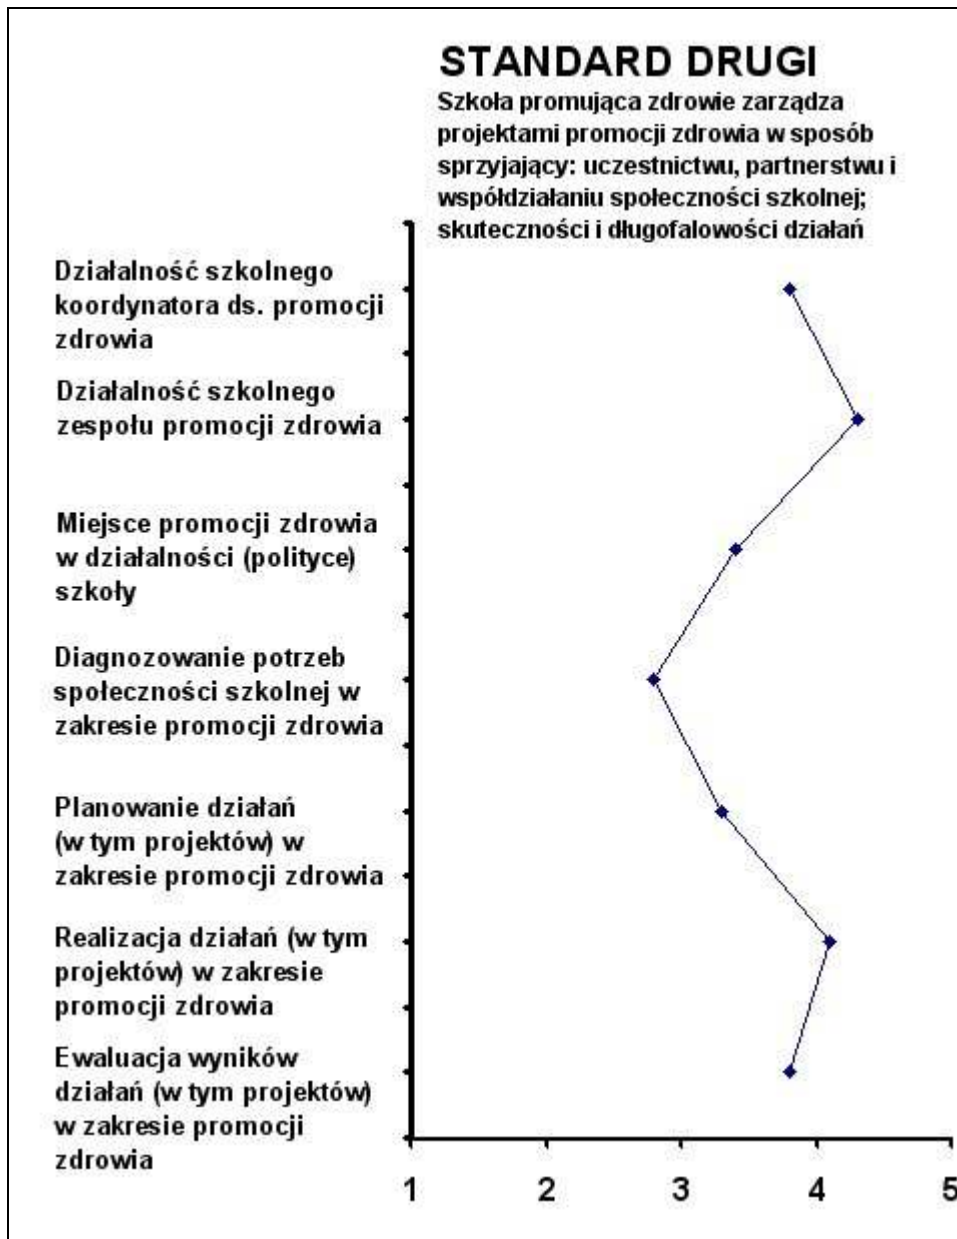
STANDARD DRUGI

Szkoła promująca zdrowie zarządza projektami promocji zdrowia w sposób sprzyjający: uczestnictwu, partnerstwu i współdziałaniu społeczności szkolnej; skuteczności i długofalowości działań

Działalność szkolnego koordynatora ds. promocji zdrowia

Działalność szkolnego zespołu promocji zdrowia

Miejsce promocji zdrowia w działalności (polityce) szkoły

Diagnozowanie potrzeb społeczności szkolnej w zakresie promocji zdrowia

Planowanie działań (w tym projektów) w zakresie promocji zdrowia

Realizacja działań (w tym projektów) w zakresie promocji zdrowia

Ewaluacja wyników działań (w tym projektów) w zakresie promocji zdrowia

1 2 3 4 5